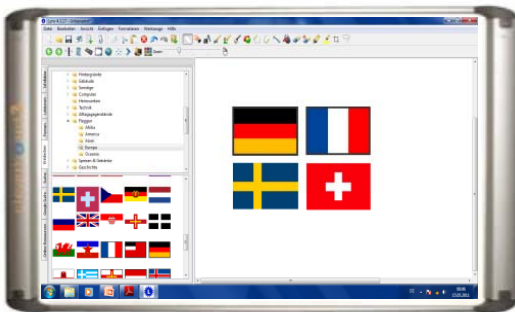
Datei Bearbeiten Ansicht Einfügen Formatieren Werkzeuge Hilfe

Hintergründe
Bildfunde
Sonstige
Computer
Heimwerken
Technik
Alltagsgegenstände
Flaggen
Afrika
America
Asien
Europa
Ozeanien
Spiele & Schreibe
Geschichte